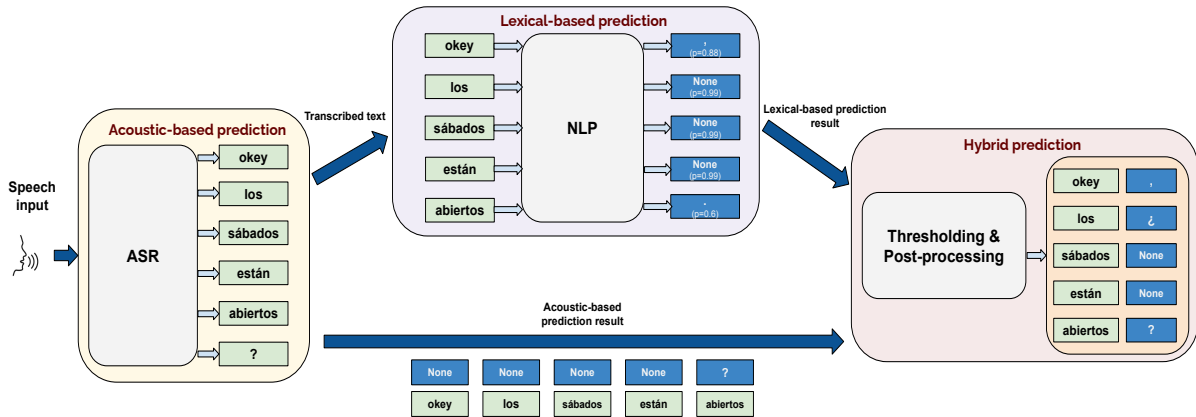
Lexical-based prediction

okey
los
sábados
están
abiertos

NLP

,
(p=0.88)
None
(p=0.99)
None
(p=0.99)
None
(p=0.99)
.
(p=0.6)

Transcribed text

Lexical-based prediction result

Acoustic-based prediction

Speech input

ASR

okey
los
sábados
están
abiertos
?

Hybrid prediction

Thresholding & Post-processing

okey ,
los ¿
sábados None
están None
abiertos ?

Acoustic-based prediction result

| None | None | None | None | ? |
|---|---|---|---|---|
| okey | los | sábados | están | abiertos |